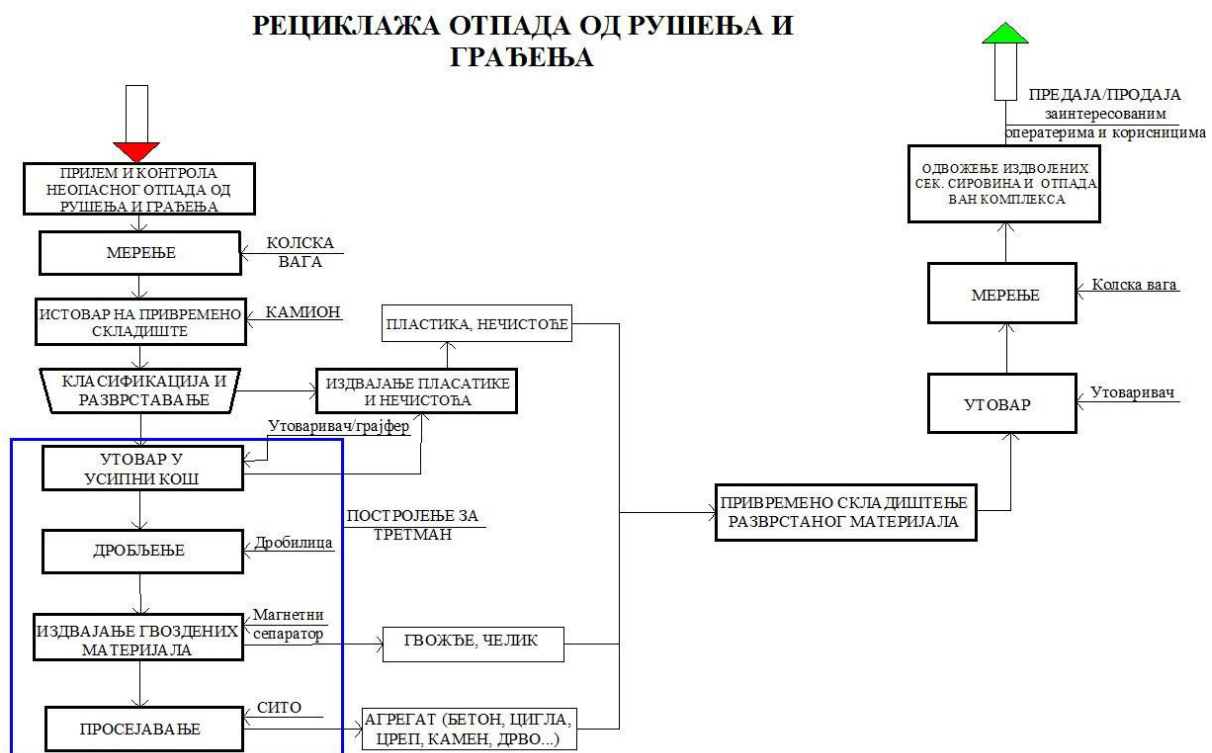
РЕЦИКЛАЖА ОТПАДА ОД РУШЕЊА И ГРАЂЕЊА

ПРИЈЕМ И КОНТРОЛА НЕОПАСНОГ ОТПАДА ОД РУШЕЊА И ГРАЂЕЊА

МЕРЕЊЕ

КОЛСКА ВАГА

ИСТОВАР НА ПРИВРЕМЕНО СКЛАДИШТЕ

КАМИОН

КЛАСИФИКАЦИЈА И РАЗВРСТАВАЊЕ

ИЗДВАЈАЊЕ ПЛАСАТИКЕ И НЕЧИСТОЋА

ПЛАСТИКА, НЕЧИСТОЋЕ

Утоваривач/грајфер

УТОВАР У УСИПНИ КОШ

ПОСТРОЈЕЊЕ ЗА ТРЕТМАН

ДРОБЉЕЊЕ

Дробилица

ИЗДВАЈАЊЕ ГВОЗДЕНИХ МАТЕРИЈАЛА

Магнетни сепаратор

ГВОЖЂЕ, ЧЕЛИК

ПРОСЕЈАВАЊЕ

СИТО

АГРЕГАТ (БЕТОН, ЦИГЛА, ЦРЕП, КАМЕН, ДРВО...)

ПРИВРЕМЕНО СКЛАДИШТЕЊЕ РАЗВРСТАНОГ МАТЕРИЈАЛА

УТОВАР

Утоваривач

МЕРЕЊЕ

Колска вага

ОДВОЖЕЊЕ ИЗДВОЈЕНИХ СЕК. СИРОВИНА И ОТПАДА ВАН КОМПЛЕКСА

ПРЕДАЈА/ПРОДАЈА заинтересованим оператерима и корисницима